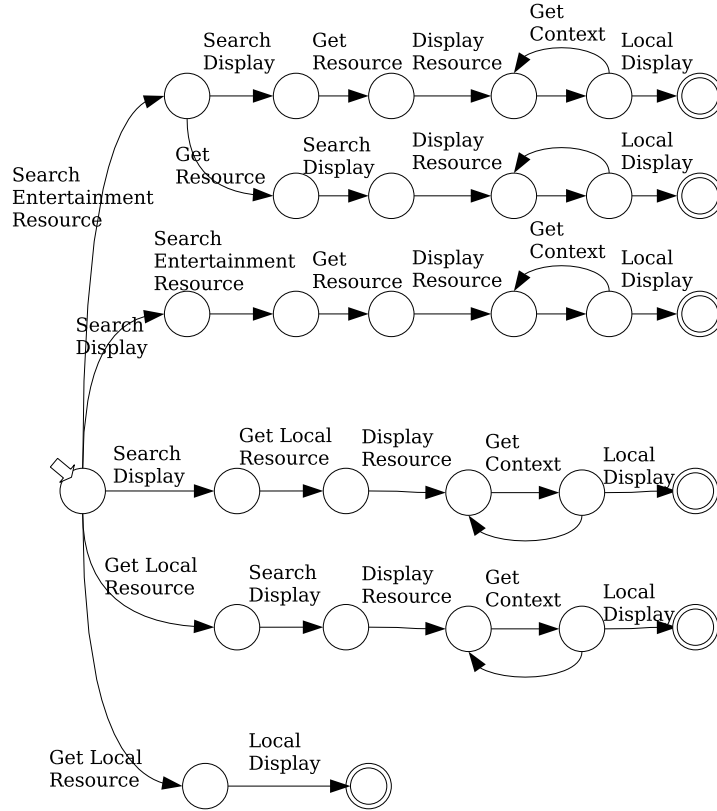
Search Display

Get Resource

Display Resource

Get Context

Local Display

Search Entertainment Resource

Get Resource

Search Display

Display Resource

Local Display

Search Entertainment Resource

Get Resource

Display Resource

Get Context

Local Display

Search Display

Search Display

Get Local Resource

Display Resource

Get Context

Local Display

Get Local Resource

Search Display

Display Resource

Get Context

Local Display

Get Local Resource

Local Display